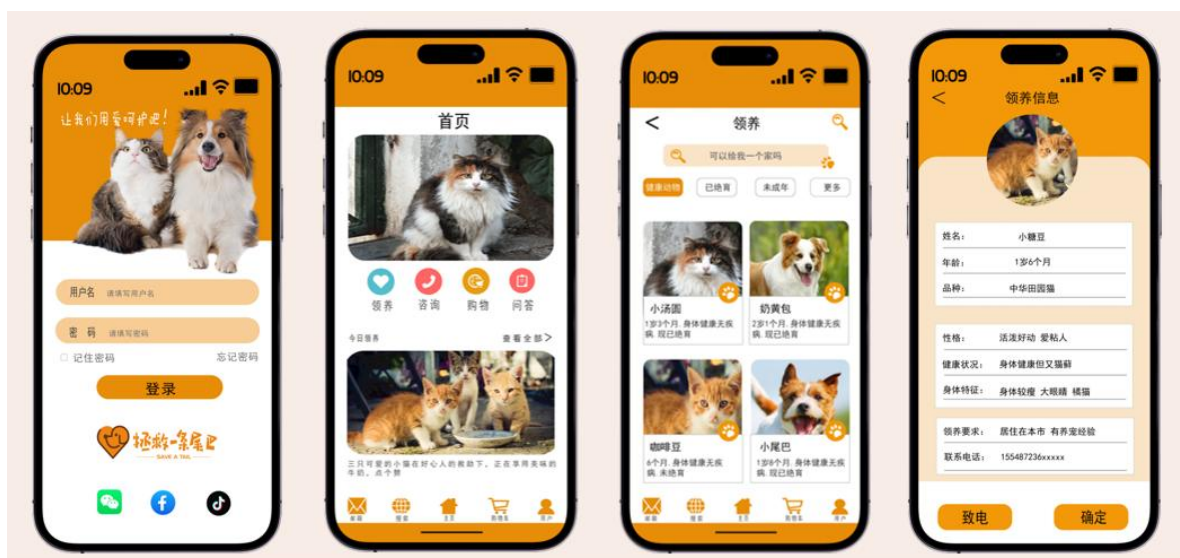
10:09

让我们用爱呵护吧!

用户名 请填写用户名

密 码 请填写密码

记住密码 忘记密码

登录

拯救一条尾巴
SAVE A TAIL

10:09

首页

领养 咨询 购物 问答

今日推荐 查看全部 >

三只可爱的小猫在好心人的救助下，正在享用美味的午餐，点个赞

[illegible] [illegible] 主页 购物车 用户

10:09

< 领养

可以给我一个家吗

健康幼物 已绝育 未成年 更多

小汤圆
1岁3个月, 身体健康无疾病, 现已绝育

奶黄包
2岁1个月, 身体健康无疾病, 现已绝育

咖啡豆
6个月, 身体健康无疾病, 未绝育

小尾巴
1岁8个月, 身体健康无疾病, 现已绝育

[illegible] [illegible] 主页 购物车 用户

10:09

< 领养信息

姓名: 小糖豆
年龄: 1岁6个月
品种: 中华田园猫

性格: 活泼好动 爱粘人
健康状况: 身体健康但又猫藓
身体特征: 身体较瘦 大眼睛 橘猫

领养要求: 居住在本市 有养宠经验
联系电话: 155487236xxxxx

致电 确定